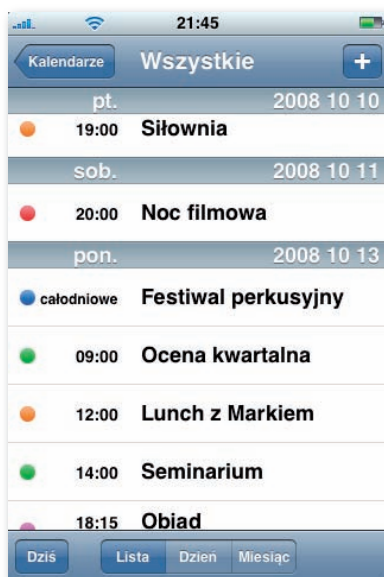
21:45

Kalendarze Wszystkie +

pt. 2008 10 10

19:00 Siłownia

sob. 2008 10 11

20:00 Noc filmowa

pon. 2008 10 13

całodniowe Festiwal perkusyjny

09:00 Ocena kwartalna

12:00 Lunch z Markiem

14:00 Seminarium

18:15 Obiad

Dziś Lista Dzień Miesiąc